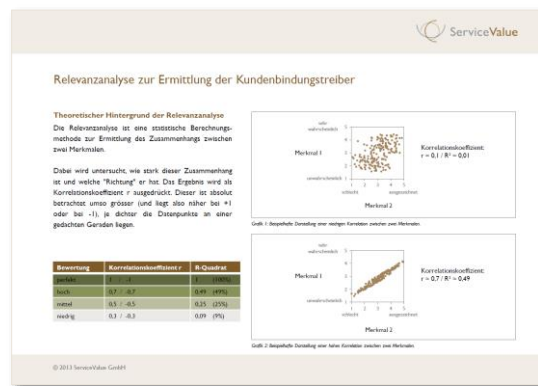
ServiceValue

Relevanzanalyse zur Ermittlung der Kundenbindungstreiber

Theoretischer Hintergrund der Relevanzanalyse

Die Relevanzanalyse ist eine statistische Berechnungsmethode zur Ermittlung des Zusammenhangs zwischen zwei Merkmalen.

Dabei wird untersucht, wie stark dieser Zusammenhang ist und welche "Richtung" er hat. Das Ergebnis wird als Korrelationskoeffizient r ausgedrückt. Dieser ist absolut betrachtet umso grösser (und liegt also näher bei +1 oder bei -1), je dichter die Datenpunkte an einer gedachten Geraden liegen.

| Bewertung | Korrelationskoeffizient r | R-Quadrat |
|---|---|---|
| perfekt | 1 | 1 (100%) |
| hoch | 0,7 / -0,7 | 0,49 (49%) |
| mittel | 0,5 / -0,5 | 0,25 (25%) |
| niedrig | 0,3 / -0,3 | 0,09 (9%) |

sehr wahrscheinlich
Merkmal 1
unwahrscheinlich
schlecht
ausgezeichnet
Merkmal 2
Korrelationskoeffizient:
r = 0,1 / R² = 0,01

Grafik 1: Beispielhafte Darstellung einer niedrigen Korrelation zwischen zwei Merkmalen.

sehr wahrscheinlich
Merkmal 1
unwahrscheinlich
schlecht
ausgezeichnet
Merkmal 2
Korrelationskoeffizient:
r = 0,7 / R² = 0,49

Grafik 2: Beispielhafte Darstellung einer hohen Korrelation zwischen zwei Merkmalen.

© 2013 ServiceValue GmbH